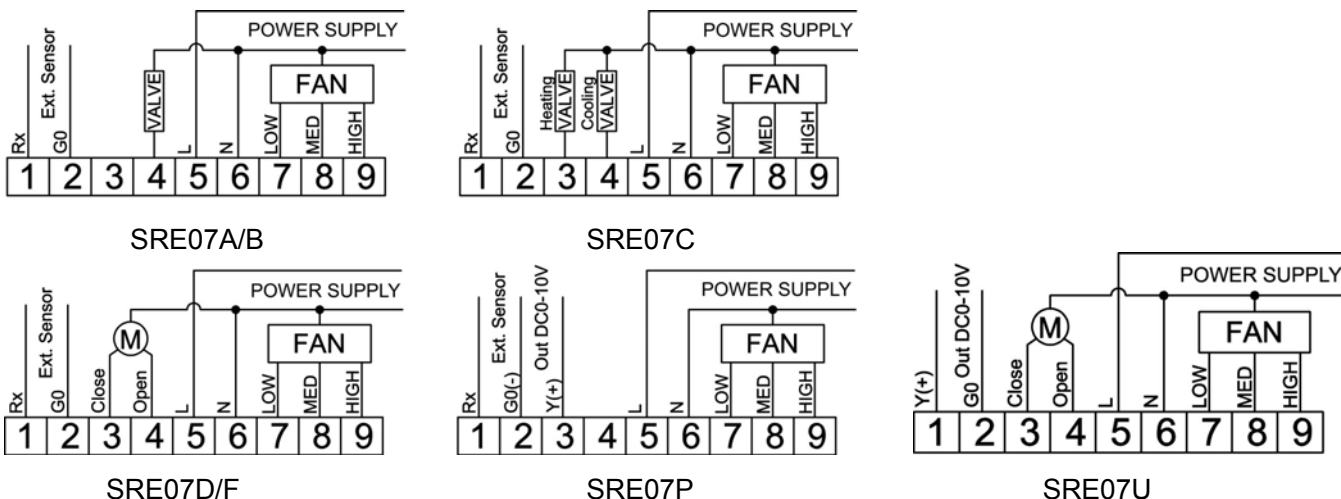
POWER SUPPLY
Rx
Ext. Sensor
G0
VALVE
L
N
FAN
LOW
MED
HIGH
1 2 3 4 5 6 7 8 9
SRE07A/B

POWER SUPPLY
Rx
Ext. Sensor
G0
Heating VALVE
Cooling VALVE
L
N
FAN
LOW
MED
HIGH
1 2 3 4 5 6 7 8 9
SRE07C

POWER SUPPLY
Rx
Ext. Sensor
G0
M
Close
Open
L
N
FAN
LOW
MED
HIGH
1 2 3 4 5 6 7 8 9
SRE07D/F

POWER SUPPLY
Rx
Ext. Sensor
G0(-)
Out DC0-10V
Y(+)
L
N
FAN
LOW
MED
HIGH
1 2 3 4 5 6 7 8 9
SRE07P

POWER SUPPLY
Y(+)
Out DC0-10V
G0
M
Close
Open
L
N
FAN
LOW
MED
HIGH
1 2 3 4 5 6 7 8 9
SRE07U